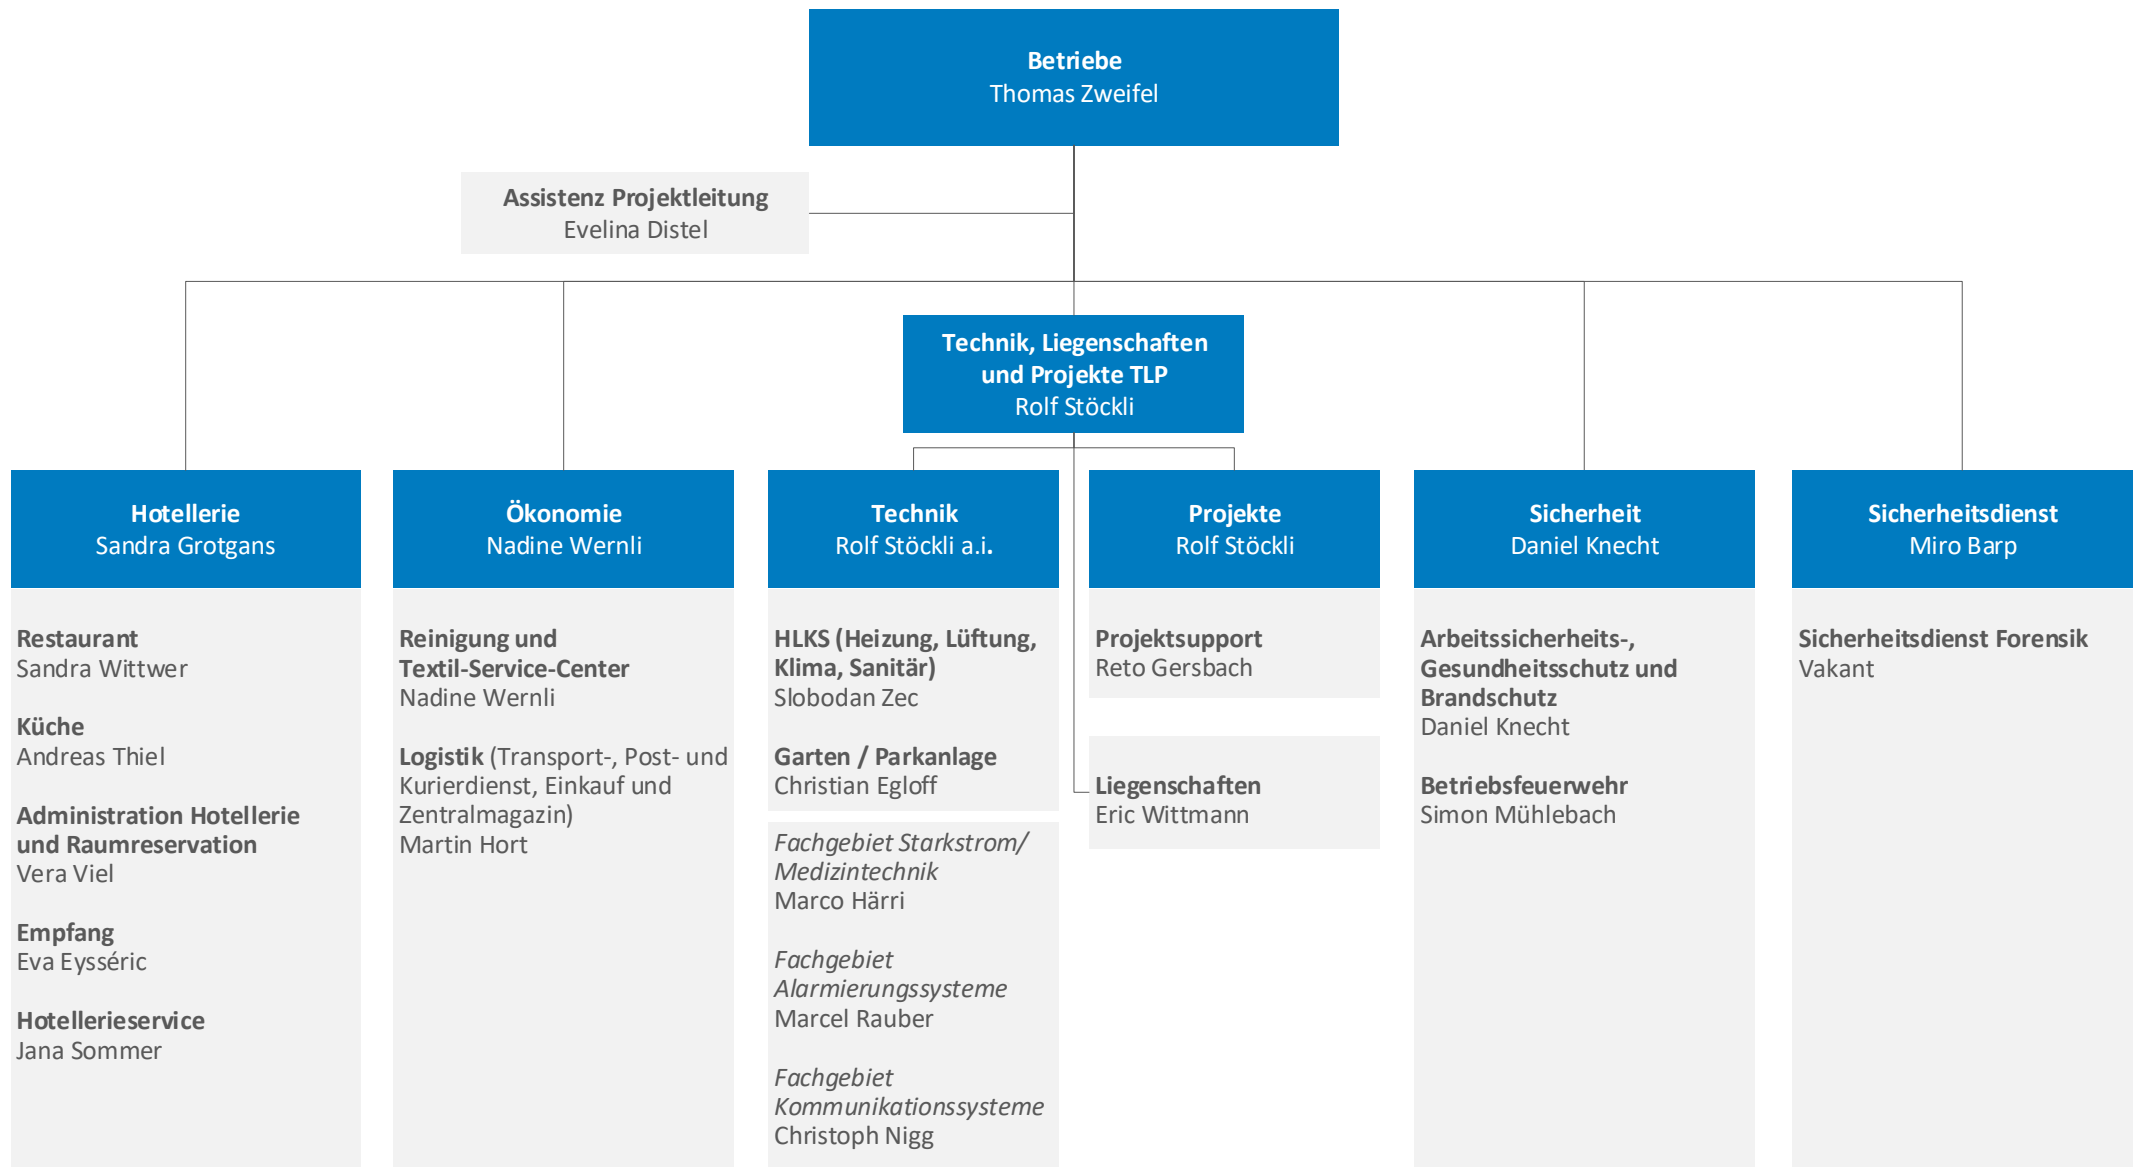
Betriebe
Thomas Zweifel

Assistenz Projektleitung
Evelina Distel

Technik, Liegenschaften und Projekte TLP
Rolf Stöckli

Hotellerie
Sandra Grotgans

Restaurant
Sandra Wittwer

Küche
Andreas Thiel

Administration Hotellerie und Raumreservation
Vera Viel

Empfang
Eva Eysséric

Hotellerieservice
Jana Sommer

Ökonomie
Nadine Wernli

Reinigung und Textil-Service-Center
Nadine Wernli

Logistik (Transport-, Post- und Kurierdienst, Einkauf und Zentralmagazin)
Martin Hort

Technik
Rolf Stöckli a.i.

HLKS (Heizung, Lüftung, Klima, Sanitär)
Slobodan Zec

Garten / Parkanlage
Christian Egloff

Fachgebiet Starkstrom/ Medizintechnik
Marco Härri

Fachgebiet Alarmierungssysteme
Marcel Rauber

Fachgebiet Kommunikationssysteme
Christoph Nigg

Projekte
Rolf Stöckli

Projektsupport
Reto Gersbach

Liegenschaften
Eric Wittmann

Sicherheit
Daniel Knecht

Arbeitssicherheits-, Gesundheitsschutz und Brandschutz
Daniel Knecht

Betriebsfeuerwehr
Simon Mühlebach

Sicherheitsdienst
Miro Barp

Sicherheitsdienst Forensik
Vakant